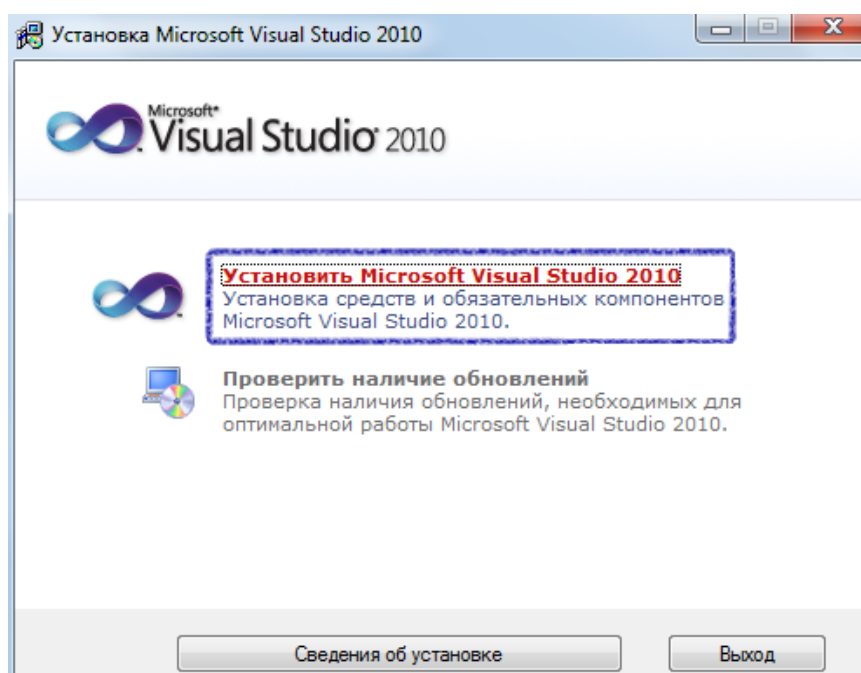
Установка Microsoft Visual Studio 2010

Microsoft® Visual Studio® 2010

Установить Microsoft Visual Studio 2010
Установка средств и обязательных компонентов Microsoft Visual Studio 2010.

Проверить наличие обновлений
Проверка наличия обновлений, необходимых для оптимальной работы Microsoft Visual Studio 2010.

Сведения об установке

Выход